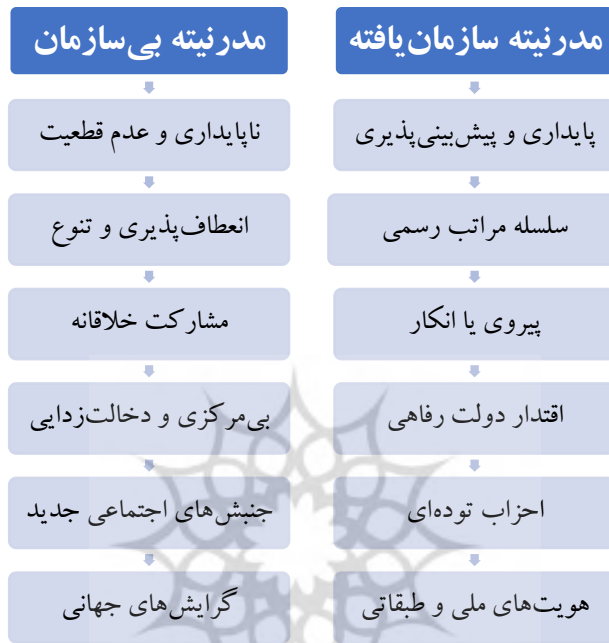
مدرنیته سازمان‌یافته

پایداری و پیش‌بینی‌پذیری

سلسله مراتب رسمی

پیروی یا انکار

اقتدار دولت رفاهی

احزاب توده‌ای

هویت‌های ملی و طبقاتی

مدرنیته بی‌سازمان

ناپایداری و عدم قطعیت

انعطاف‌پذیری و تنوع

مشارکت خلاقانه

بی‌مرکزی و دخالت‌زدایی

جنبش‌های اجتماعی جدید

گرایش‌های جهانی